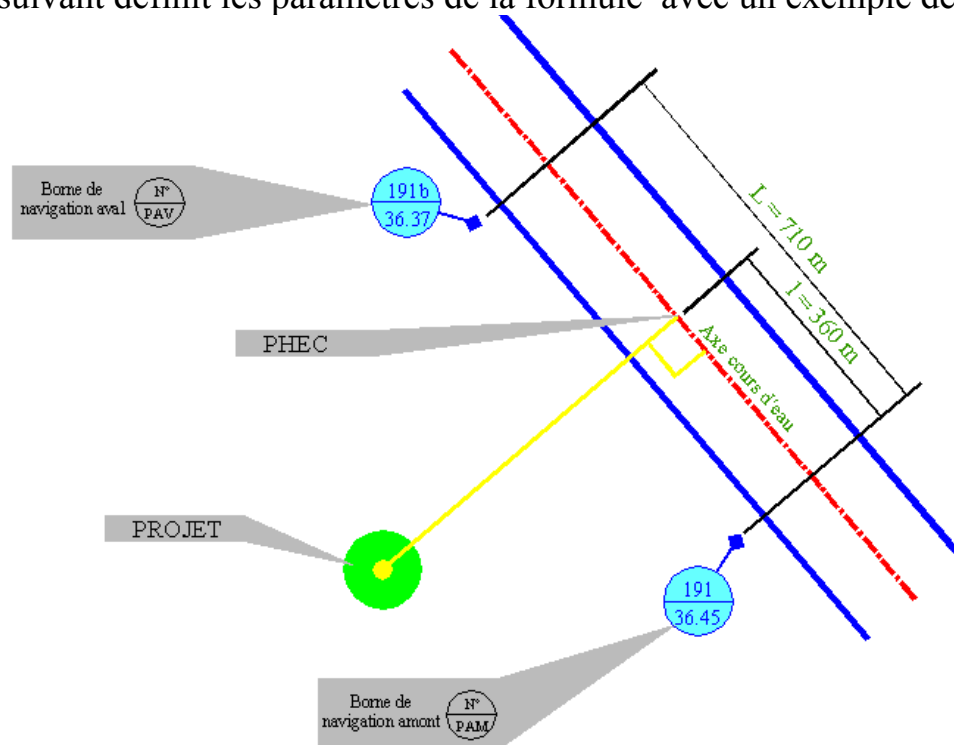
suivant définit les paramètres de la formule avec un exemple de

Borne de navigation aval $\frac{N°}{PAV}$

$\frac{191b}{36.37}$

L = 710 m

l = 360 m

PHEC

Axe cours d'eau

PROJET

$\frac{191}{36.45}$

Borne de navigation amont $\frac{N°}{PAM}$